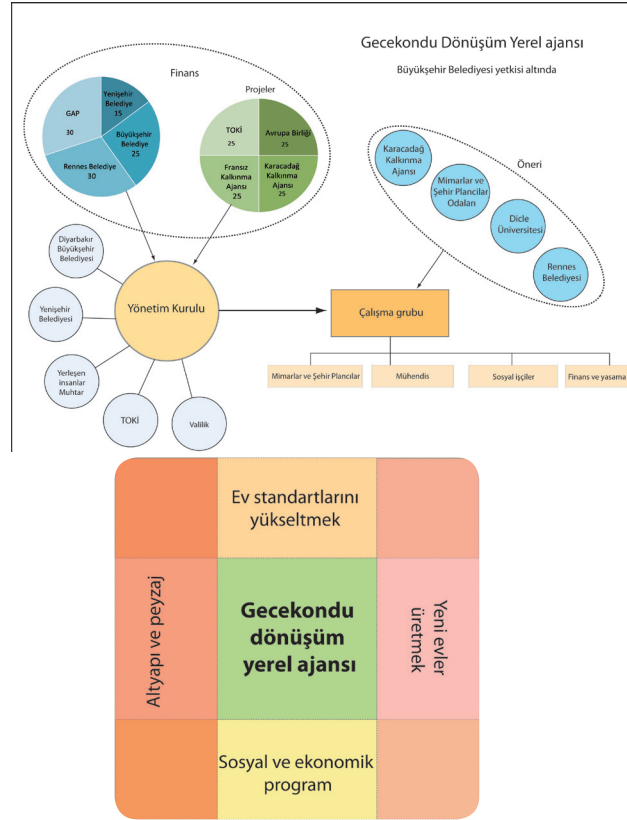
Gecekondu Dönüşüm Yerel ajansı

Büyükşehir Belediyesi yetkisi altında

Finans

GAP 30

Yenişehir Belediye 15

Büyükşehir Belediye 25

Rennes Belediye 30

Projeler

TOKİ 25

Avrupa Birliği 25

Fransız Kalkınma Ajansı 25

Karacadağ Kalkınma Ajansı 25

Öneri

Karacadağ Kalkınma Ajansı

Mimarlar ve Şehir Plancılar Odaları

Dicle Üniversitesi

Rennes Belediyesi

Diyarbakır Büyükşehir Belediyesi

Yenişehir Belediyesi

Yerleşen insanlar Muhtar

TOKİ

Valilik

Yönetim Kurulu

Çalışma grubu

Mimarlar ve Şehir Plancılar

Mühendis

Sosyal işçiler

Finans ve yasama

Ev standartlarını yükseltmek

Altyapı ve peyzaj

Gecekondu dönüşüm yerel ajansı

Yeni evler üretmek

Sosyal ve ekonomik program